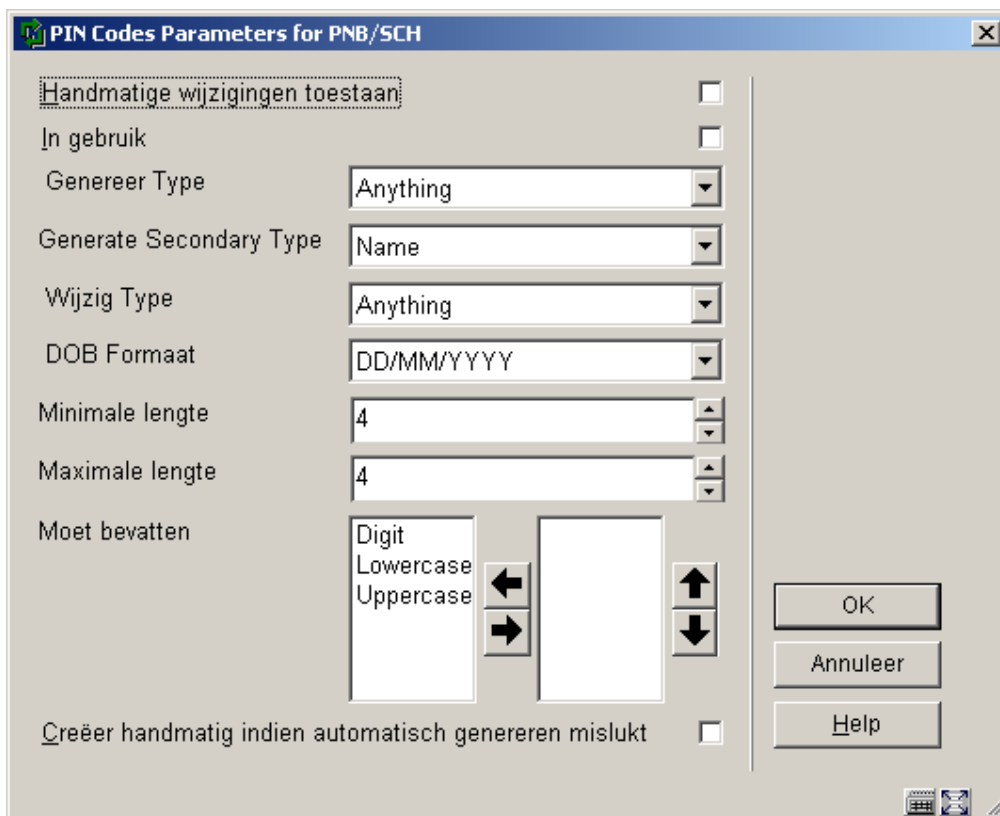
PIN Codes Parameters for PNB/SCH

Handmatige wijzigingen toestaan

In gebruik

Genereer Type | Anything

Generate Secondary Type | Name

Wijzig Type | Anything

DOB Formaat | DD/MM/YYYY

Minimale lengte | 4

Maximale lengte | 4

Moet bevatten

Digit
Lowercase
Uppercase

OK

Annuleer

Help

Creëer handmatig indien automatisch genereren mislukt